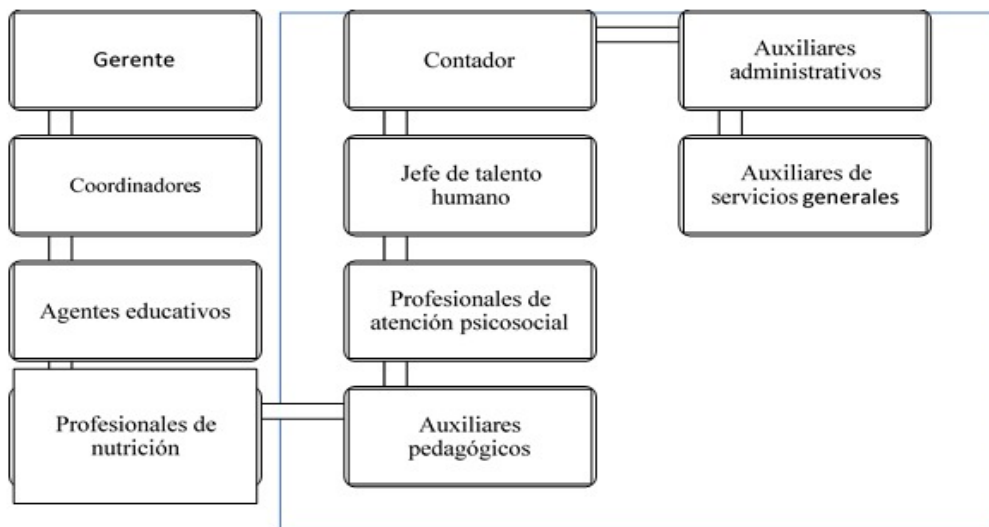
Gerente

Coordinadores

Agentes educativos

Profesionales de nutrición

Contador

Jefe de talento humano

Profesionales de atención psicosocial

Auxiliares pedagógicos

Auxiliares administrativos

Auxiliares de servicios generales